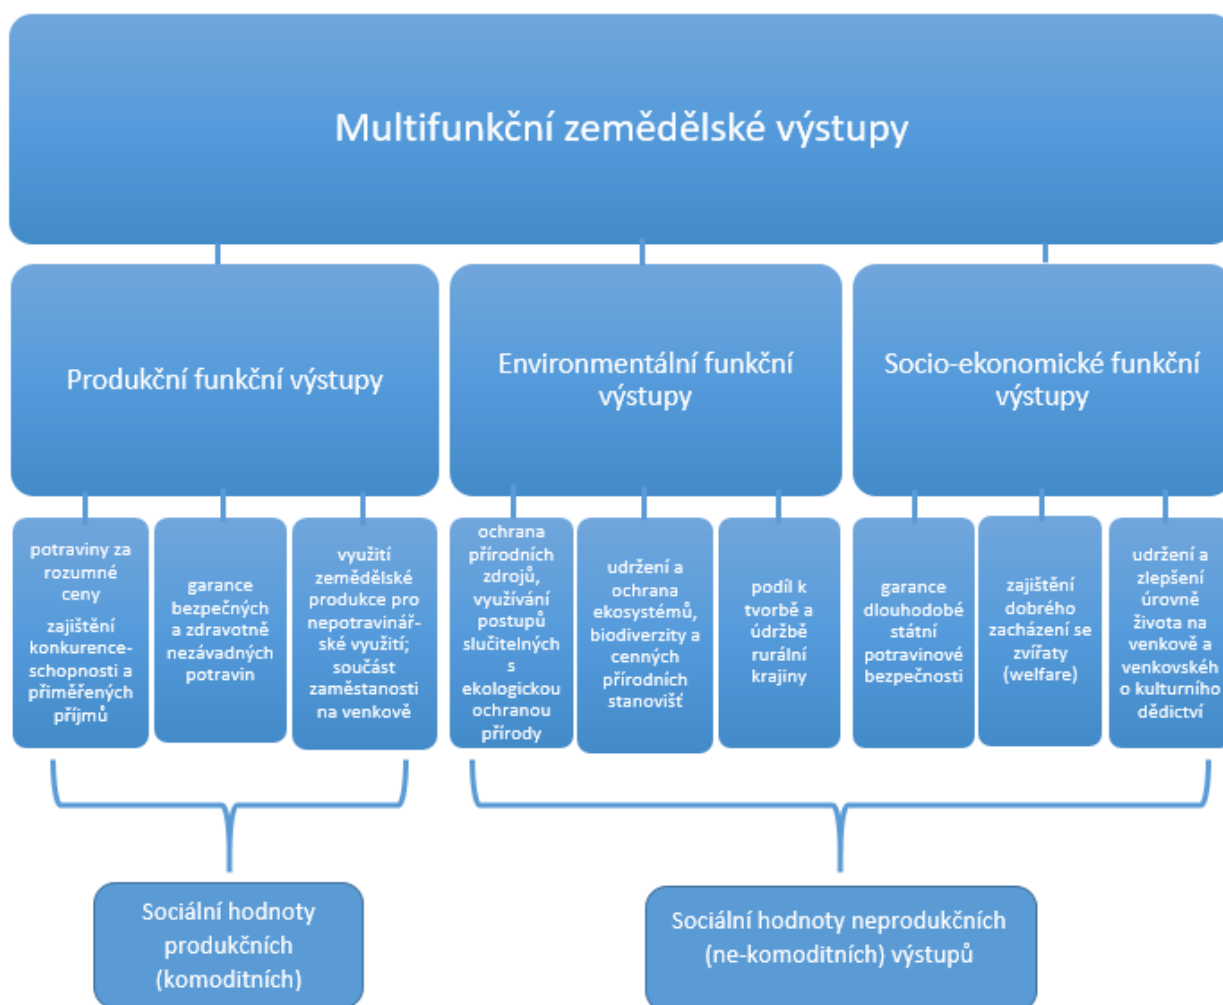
Multifunkční zemědělské výstupy

Produkční funkční výstupy

Environmentální funkční výstupy

Socio-ekonomické funkční výstupy

potraviny za rozumné ceny
zajištění konkurenceschopnosti a přiměřených příjmů

garance bezpečných a zdravotně nezávadných potravin

využití zemědělské produkce pro nepotravinářské využití; součást zaměstnanosti na venkově

ochrana přírodních zdrojů, využívání postupů slučitelných s ekologickou ochranou přírody

udržení a ochrana ekosystémů, biodiverzity a cenných přírodních stanovišť

podíl k tvorbě a údržbě rurální krajiny

garance dlouhodobé státní potravinové bezpečnosti

zajištění dobrého zacházení se zvířaty (welfare)

udržení a zlepšení úrovně života na venkově a venkovského kulturního dědictví

Sociální hodnoty produkčních (komoditních)

Sociální hodnoty neprodukčních (ne-komoditních) výstupů